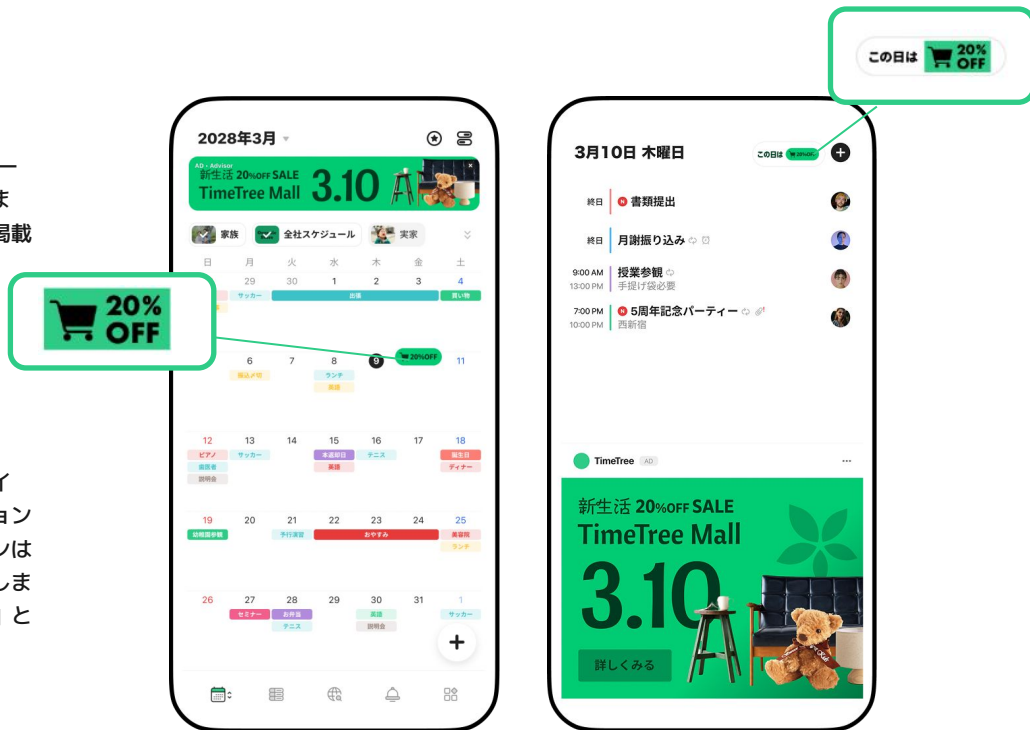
ー
ま
掲載

イ
ョン
ンは
しま
と

2028年3月

AD・Advisor
新生活 20%OFF SALE
TimeTree Mall 3.10

家族 全社スケジュール 実家

| 日 | 月 | 火 | 水 | 木 | 金 | 土 |
|---|---|---|---|---|---|---|
| | 29 | 30 | 1 | 2 | 3 | 4 |
| | サッカー | | 出張 | | | 買い物 |
| | 6 | 7 | 8 | 9 | | 11 |
| | 振込メ切 | | ランチ 英語 | 20%OFF | | |
| 12 | 13 | 14 | 15 | 16 | 17 | 18 |
| ピアノ 歯医者 説明会 | サッカー | | 本運用日 英語 | テニス | | 誕生日 ディナー |
| 19 | 20 | 21 | 22 | 23 | 24 | 25 |
| 幼稚園参観 | | 予行演習 | | おやすみ | | 美容院 ランチ |
| 26 | 27 | 28 | 29 | 30 | 31 | 1 |
| | セミナー | お弁当 テニス | | 英語 説明会 | | サッカー |

20%
OFF

この日は 20% OFF

3月10日 木曜日
この日は 20%OFF

終日 書類提出
終日 月謝振り込み
9:00 AM 13:00 PM 授業参観 手提げ袋必要
7:00 PM 10:00 PM 5周年記念パーティー 西新宿

TimeTree AD

新生活 20%OFF SALE
TimeTree Mall
3.10
詳しくみる